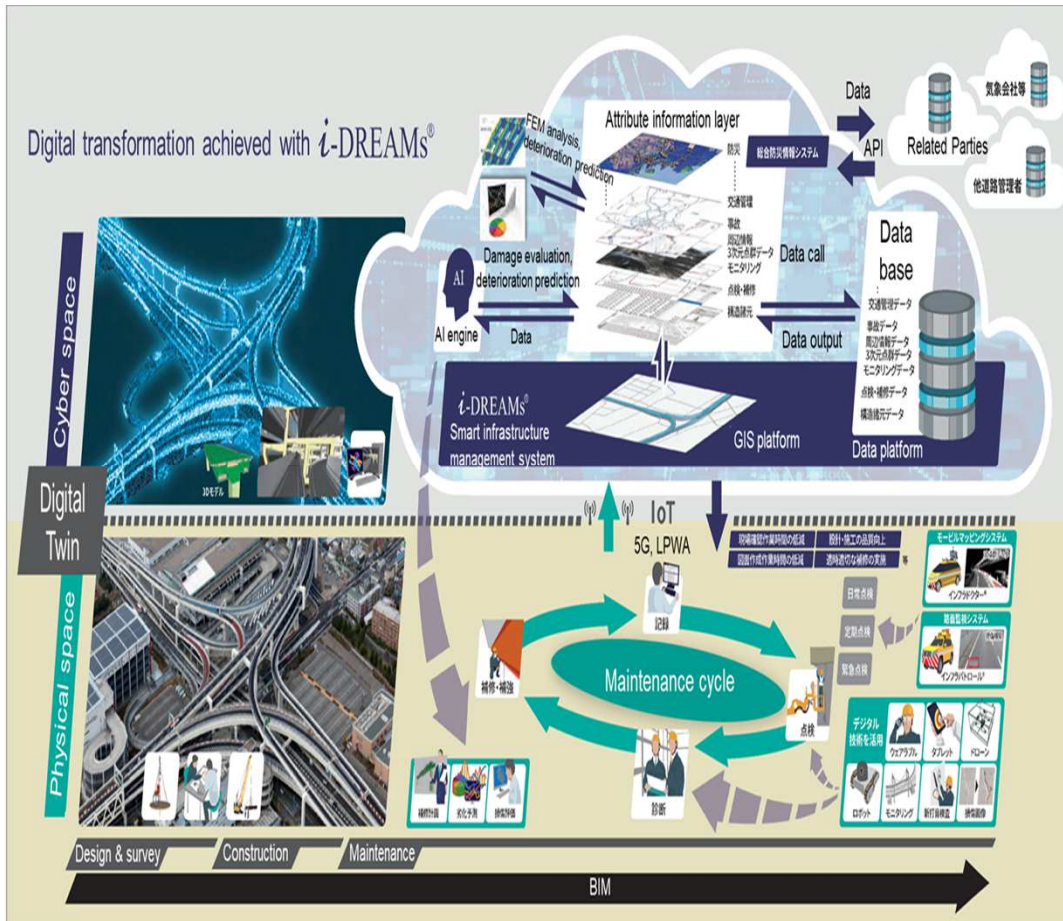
Digital transformation achieved with i-DREAMs®

FEM analysis, deterioration prediction

Attribute information layer

防災
交通管理
事故
周辺情報
3次元点群データ
モニタリング
点検・補修
構造諸元

総合防災情報システム

Data
API
Related Parties
気象会社等
他道路管理者

Damage evaluation, deterioration prediction

Data call

Data base
交通管理データ
事故データ
周辺情報データ
3次元点群データ
モニタリングデータ
点検・補修データ
構造諸元データ

AI
AI engine
Data
Data output

i-DREAMs®
Smart infrastructure management system
GIS platform
Data platform

Cyber space
3Dモデル

Digital Twin

IoT
5G, LPWA

現場確認作業時間の短縮
図面作成作業時間の短縮
設計・施工の品質向上
適時適切な補修の実施
等

モービルマッピングシステム
インフラドクター®
路面監視システム
インフラパトロール®

日常点検
定期点検
緊急点検

記録
補修・補強
Maintenance cycle
点検
診断

デジタル技術を活用
ウェアラブル
タブレット
ドローン
ロボット
モニタリング
新打音検査
損傷画像

補修計画
劣化予測
損傷評価

Physical space

Design & survey
Construction
Maintenance
BIM